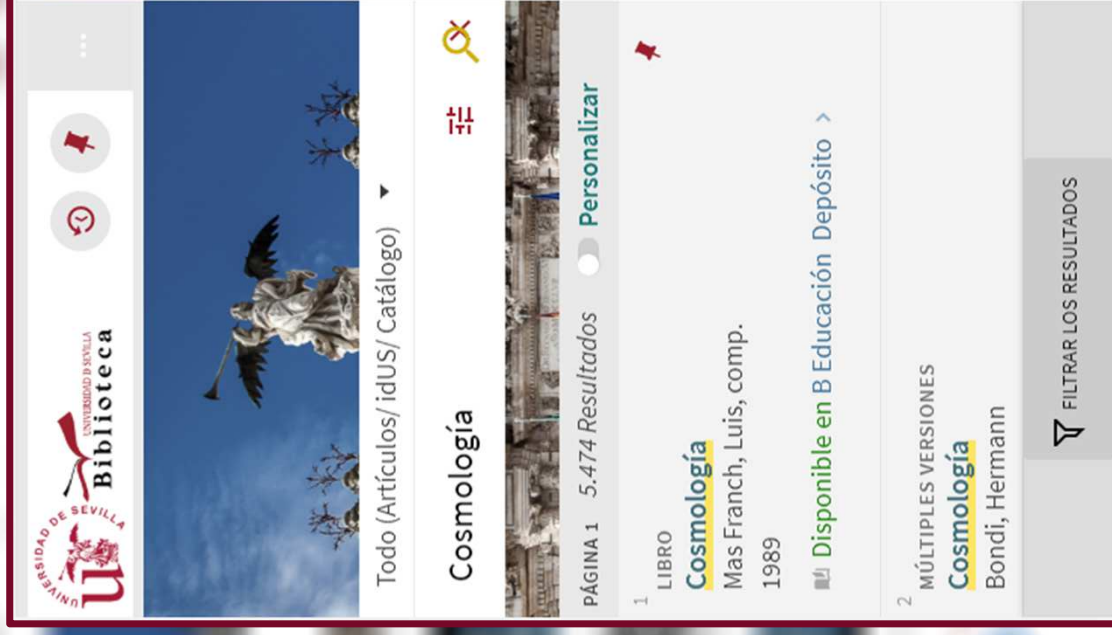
UNIVERSIDAD DE SEVILLA
UNIVERSIDAD DE SEVILLA
Biblioteca

Todo (Artículos/ idUS/ Catálogo)

Cosmología

PÁGINA 1 5.474 Resultados Personalizar

1
LIBRO
Cosmología
Mas Franch, Luis, comp.
1989
Disponible en B Educación Depósito >

2
MÚLTIPLES VERSIONES
Cosmología
Bondi, Hermann

FILTRAR LOS RESULTADOS